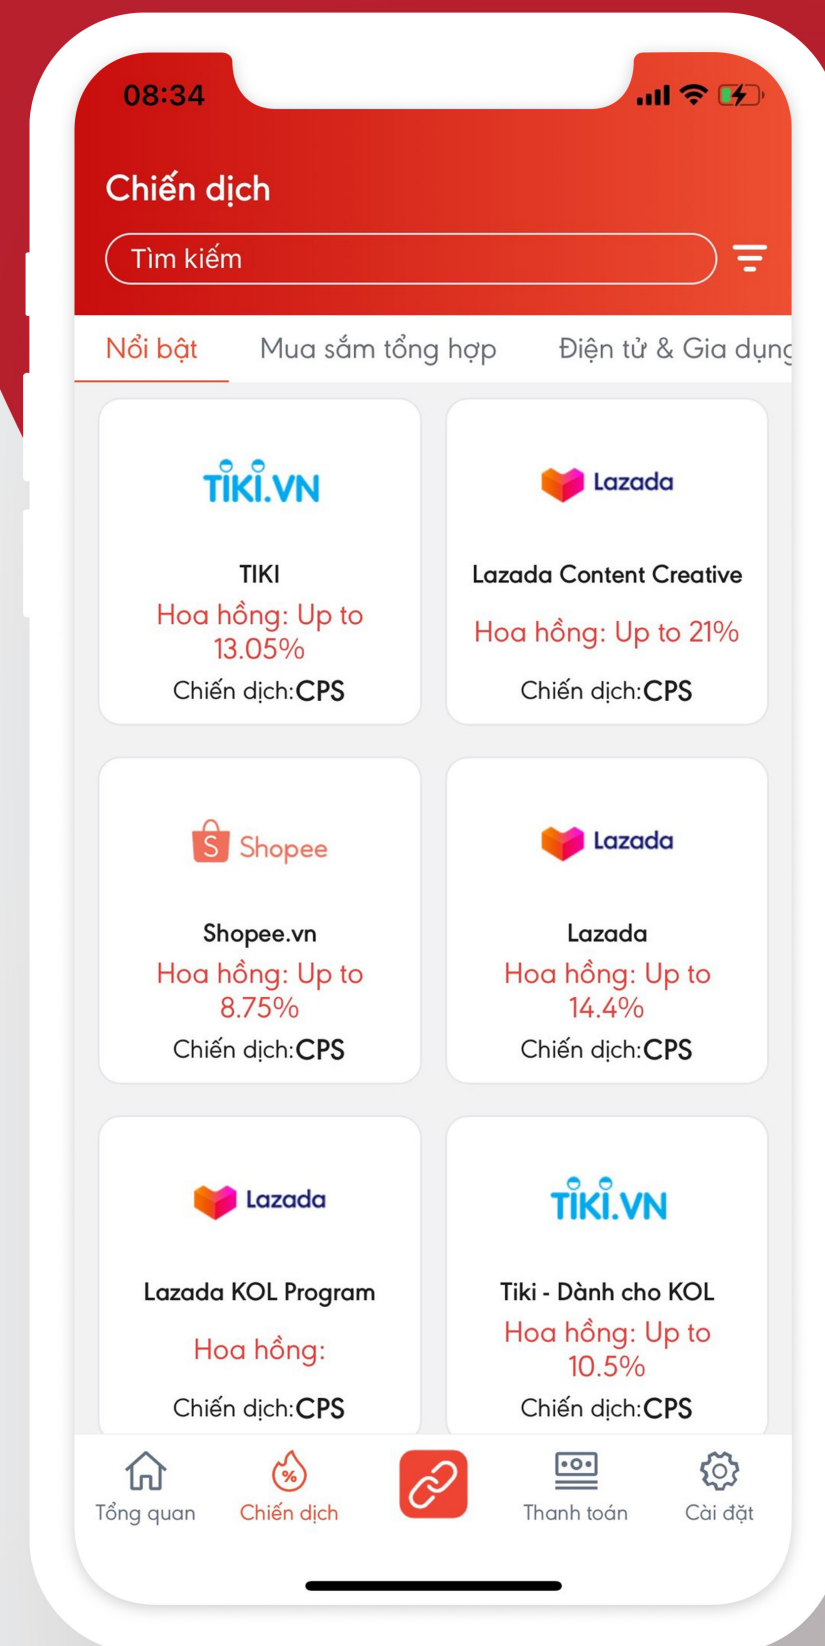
08:34

Chiến dịch

Tìm kiếm

Nổi bật Mua sắm tổng hợp Điện tử & Gia dụng

TIKI.VN
TIKI
Hoa hồng: Up to 13.05%
Chiến dịch:CPS

Lazada
Lazada Content Creative
Hoa hồng: Up to 21%
Chiến dịch:CPS

Shopee
Shopee.vn
Hoa hồng: Up to 8.75%
Chiến dịch:CPS

Lazada
Lazada
Hoa hồng: Up to 14.4%
Chiến dịch:CPS

Lazada
Lazada KOL Program
Hoa hồng:
Chiến dịch:CPS

TIKI.VN
Tiki - Dành cho KOL
Hoa hồng: Up to 10.5%
Chiến dịch:CPS

Tổng quan Chiến dịch Thanh toán Cài đặt